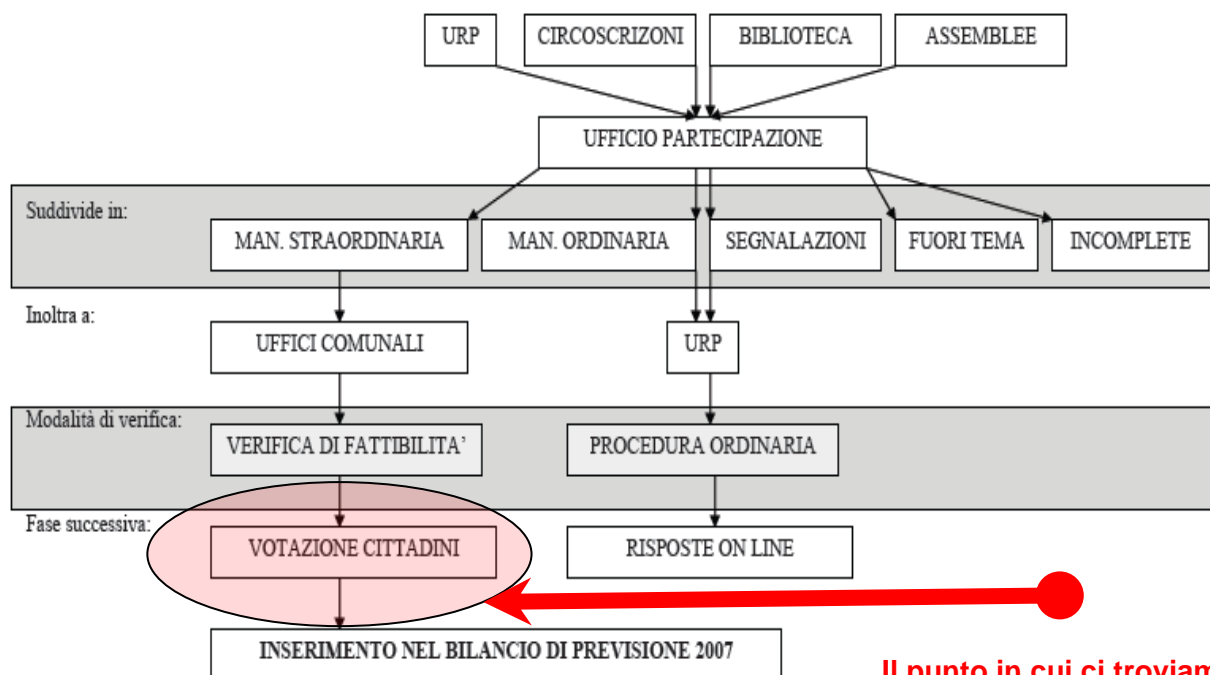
URP
CIRCOSCRIZONI
BIBLIOTECA
ASSEMBLEE

UFFICIO PARTECIPAZIONE

Suddivide in:
MAN. STRAORDINARIA
MAN. ORDINARIA
SEGNALAZIONI
FUORI TEMA
INCOMPLETE

Inoltra a:
UFFICI COMUNALI
URP

Modalità di verifica:
VERIFICA DI FATTIBILITA'
PROCEDURA ORDINARIA

Fase successiva:
VOTAZIONE CITTADINI
RISPOSTE ON LINE

INSERIMENTO NEL BILANCIO DI PREVISIONE 2007

Il punto in cui ci troviam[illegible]